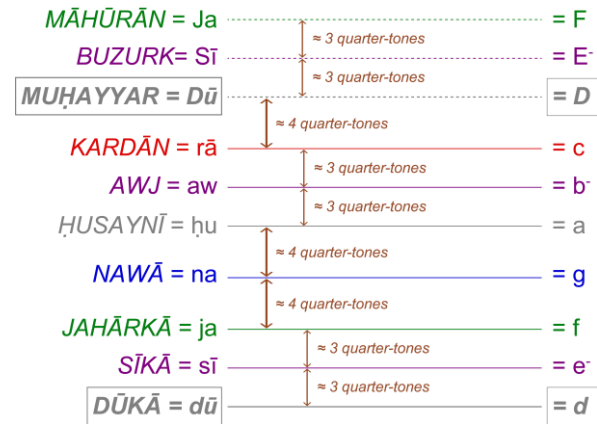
MĀHŪRĀN = Ja = F
≈ 3 quarter-tones
BUZURK= Sī = E⁻
≈ 3 quarter-tones
MUḤAYYAR = Dū = D
≈ 4 quarter-tones
KARDĀN = rā = c
≈ 3 quarter-tones
AWJ = aw = b⁻
≈ 3 quarter-tones
ḤUSAYNĪ = ḥu = a
≈ 4 quarter-tones
NAWĀ = na = g
≈ 4 quarter-tones
JAHĀRKĀ = ja = f
≈ 3 quarter-tones
SĪKĀ = sī = e⁻
≈ 3 quarter-tones
DŪKĀ = dū = d